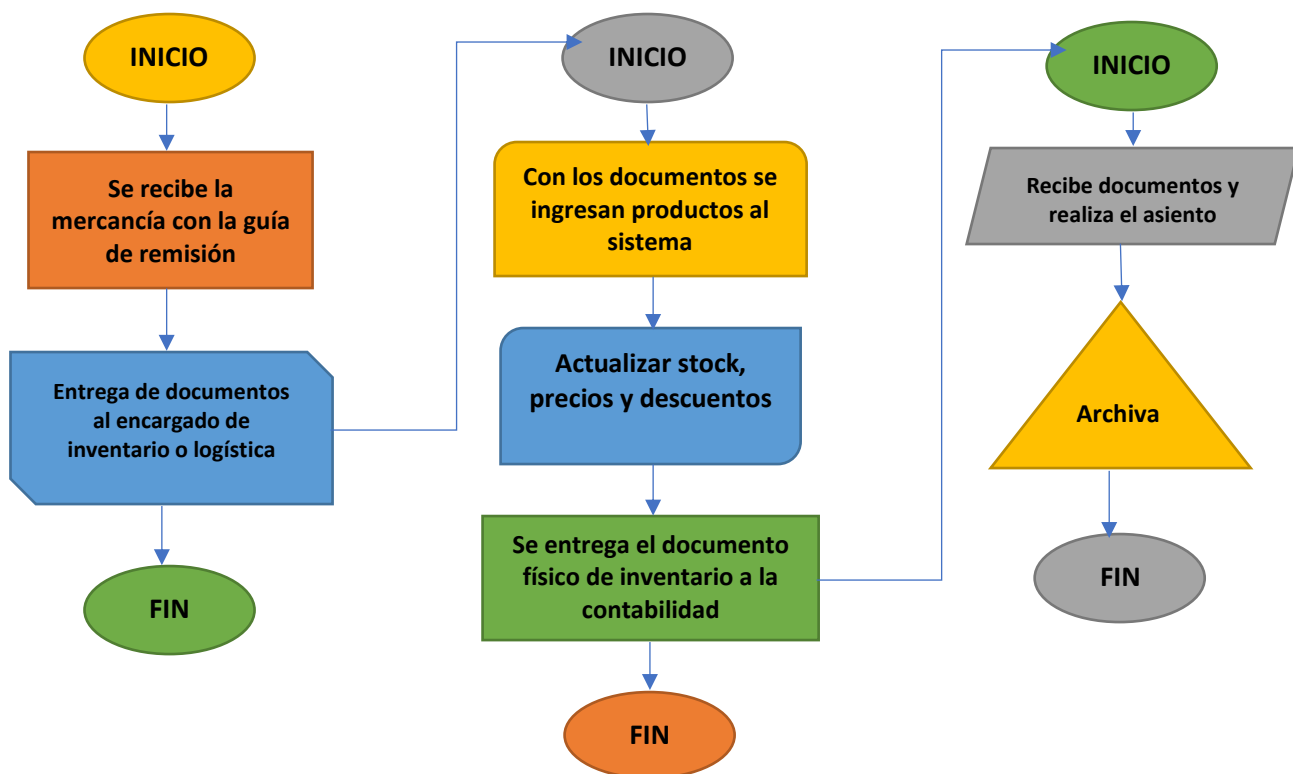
INICIO

Se recibe la mercancía con la guía de remisión

Entrega de documentos al encargado de inventario o logística

FIN

INICIO

Con los documentos se ingresan productos al sistema

Actualizar stock, precios y descuentos

Se entrega el documento físico de inventario a la contabilidad

FIN

INICIO

Recibe documentos y realiza el asiento

Archiva

FIN